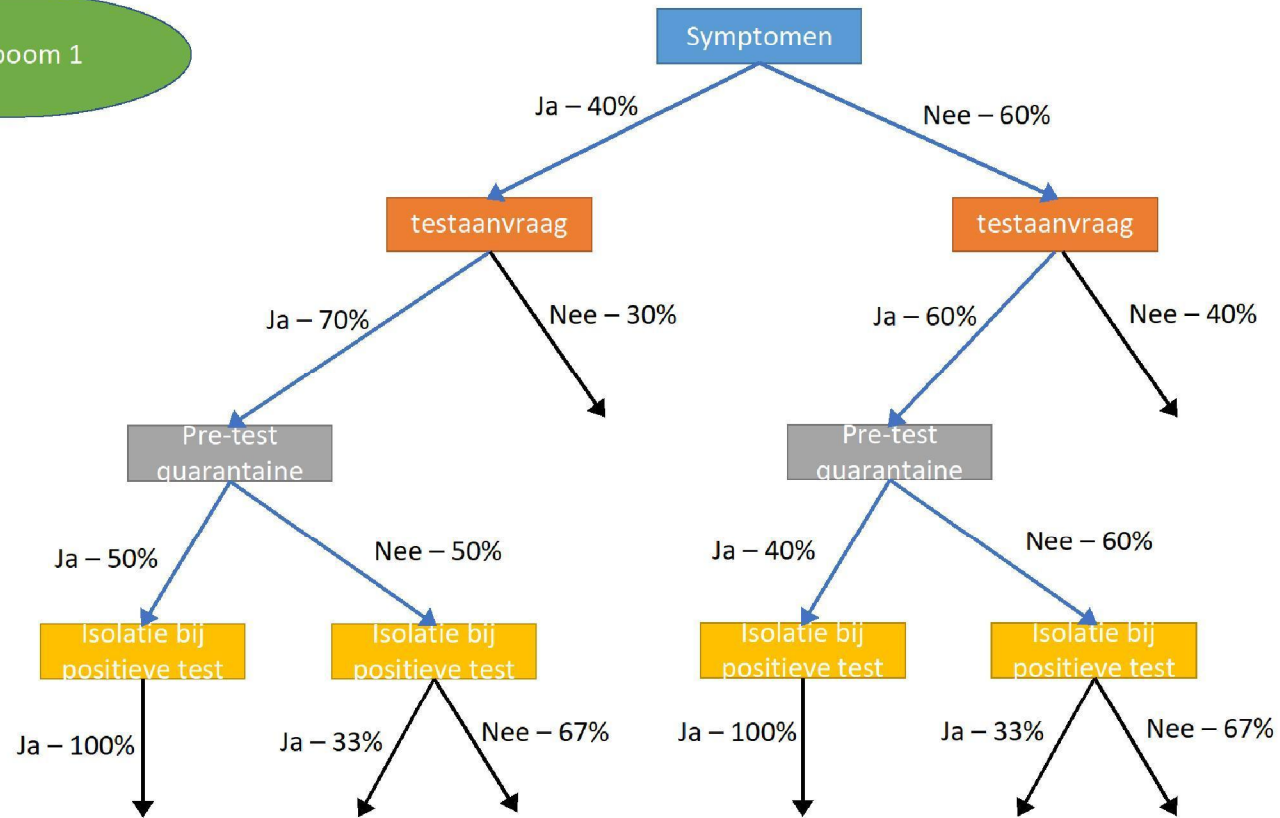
boom 1

Symptomen

Ja – 40%

Nee – 60%

testaanvraag

testaanvraag

Ja – 70%

Nee – 30%

Ja – 60%

Nee – 40%

Pre-test quarantaine

Pre-test quarantaine

Ja – 50%

Nee – 50%

Ja – 40%

Nee – 60%

Isolatie bij positieve test

Isolatie bij positieve test

Isolatie bij positieve test

Isolatie bij positieve test

Ja – 100%

Ja – 33%

Nee – 67%

Ja – 100%

Ja – 33%

Nee – 67%